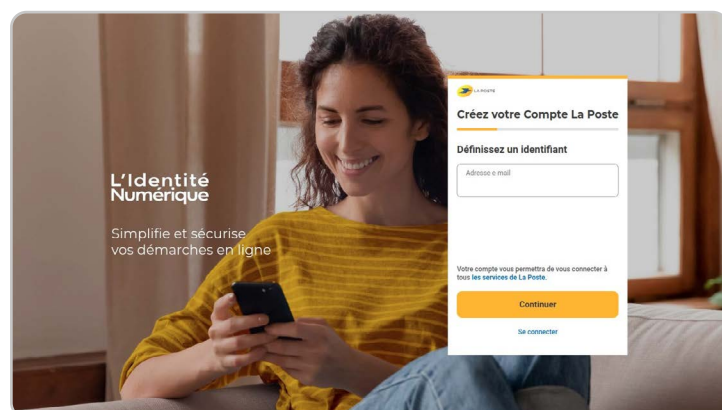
L'Identité Numérique

Simplifie et sécurise vos démarches en ligne

LA POSTE

Créez votre Compte La Poste

Définissez un identifiant

Adresse e-mail

Votre compte vous permettra de vous connecter à tous les services de La Poste.

Continuer

Se connecter